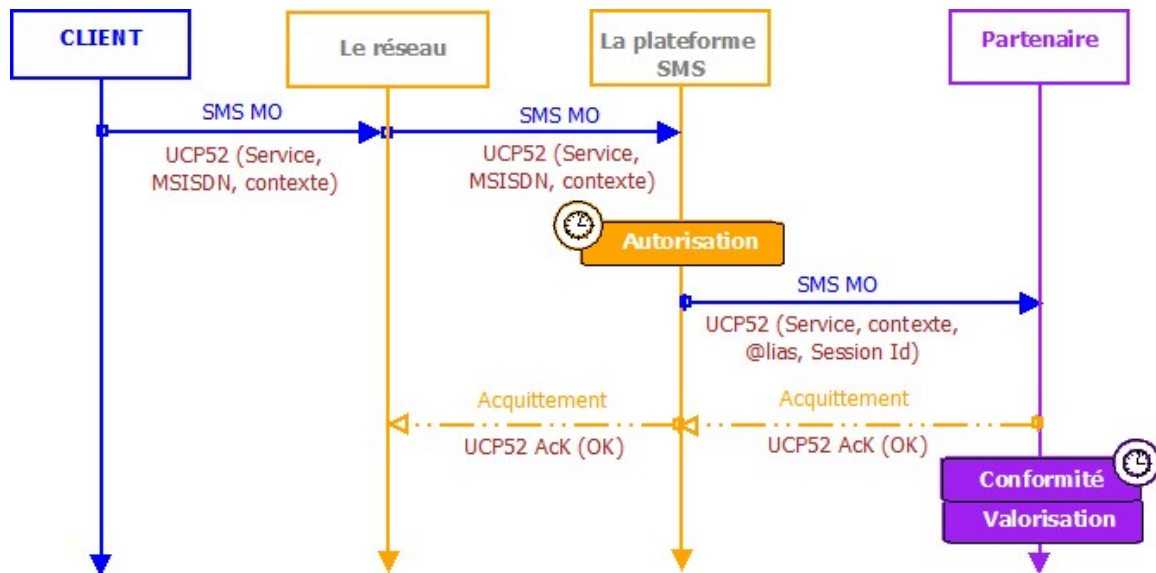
CLIENT

Le réseau

La plateforme SMS

Partenaire

SMS MO

UCP52 (Service, MSISDN, contexte)

SMS MO

UCP52 (Service, MSISDN, contexte)

Autorisation

SMS MO

UCP52 (Service, contexte, @lias, Session Id)

Acquittement

UCP52 AcK (OK)

Acquittement

UCP52 AcK (OK)

Conformité

Valorisation